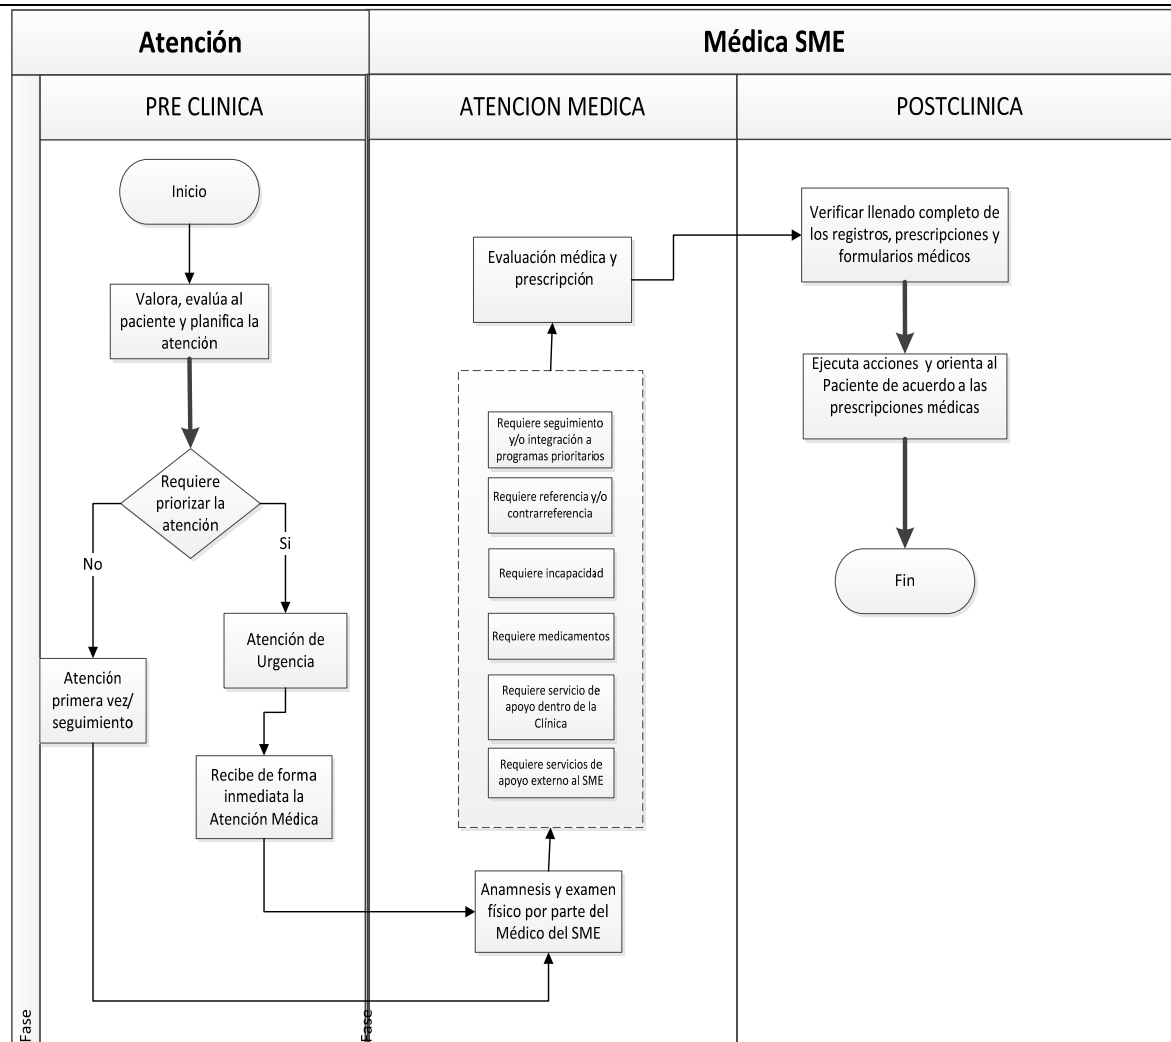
Atención

Médica SME

PRE CLINICA

ATENCION MEDICA

POSTCLINICA

Inicio

Valora, evalúa al paciente y planifica la atención

Requiere priorizar la atención

No

Si

Atención primera vez/ seguimiento

Atención de Urgencia

Recibe de forma inmediata la Atención Médica

Evaluación médica y prescripción

Requiere seguimiento y/o integración a programas prioritarios

Requiere referencia y/o contrarreferencia

Requiere incapacidad

Requiere medicamentos

Requiere servicio de apoyo dentro de la Clínica

Requiere servicios de apoyo externo al SME

Anamnesis y examen físico por parte del Médico del SME

Verificar llenado completo de los registros, prescripciones y formularios médicos

Ejecuta acciones y orienta al Paciente de acuerdo a las prescripciones médicas

Fin

Fase

Fase